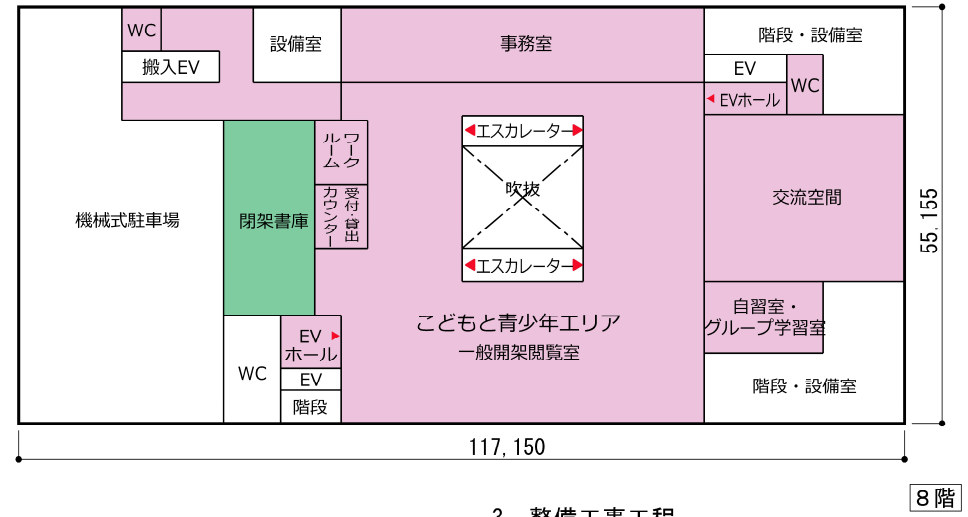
WC
搬入EV
設備室
事務室
階段・設備室
EV
WC
EVホール
ワークルーム
受付・貸出カウンター
閉架書庫
エスカレーター
吹抜
エスカレーター
交流空間
機械式駐車場
55,155
こどもと青少年エリア
一般開架閲覧室
自習室・グループ学習室
EVホール
WC
EV
階段
階段・設備室
117,150
8階
3. 整備工事工程